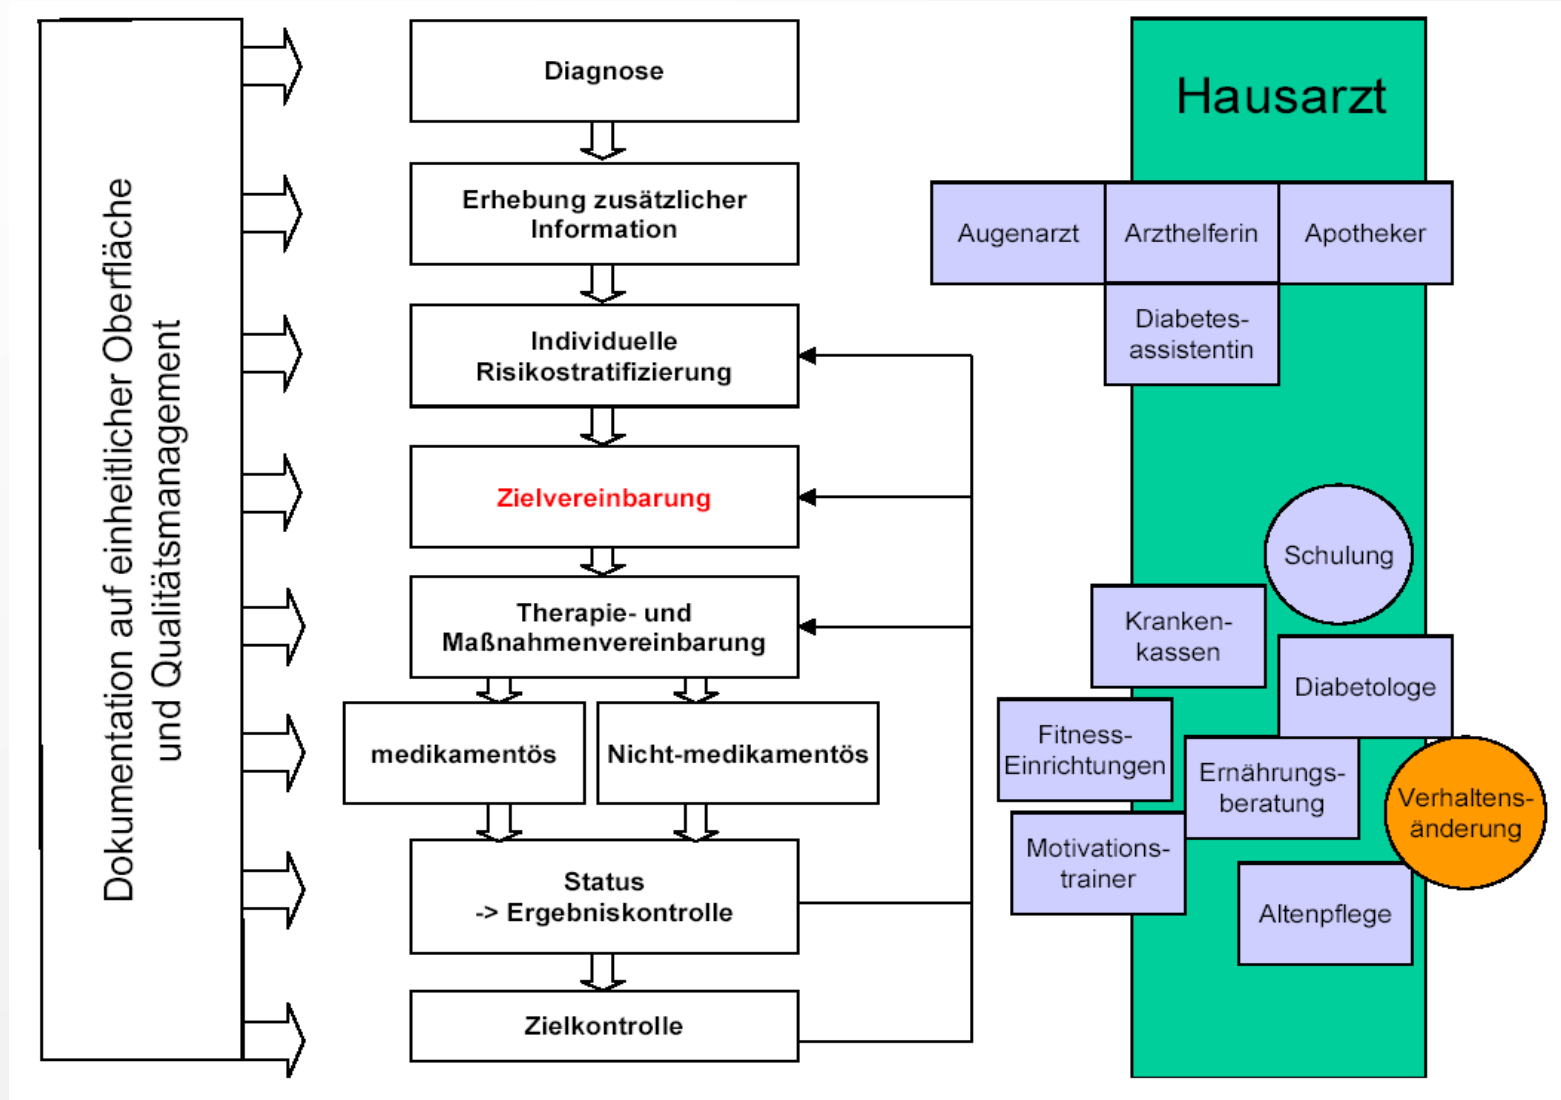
Dokumentation auf einheitlicher Oberfläche und Qualitätsmanagement

Diagnose

Erhebung zusätzlicher Information

Individuelle Risikostratifizierung

Zielvereinbarung

Therapie- und Maßnahmenvereinbarung

medikamentös

Nicht-medikamentös

Status
-> Ergebniskontrolle

Zielkontrolle

Hausarzt

Augenarzt

Arzthelferin

Apotheker

Diabetesassistentin

Schulung

Krankenkassen

Diabetologe

Fitness-Einrichtungen

Ernährungsberatung

Verhaltensänderung

Motivationstrainer

Altenpflege